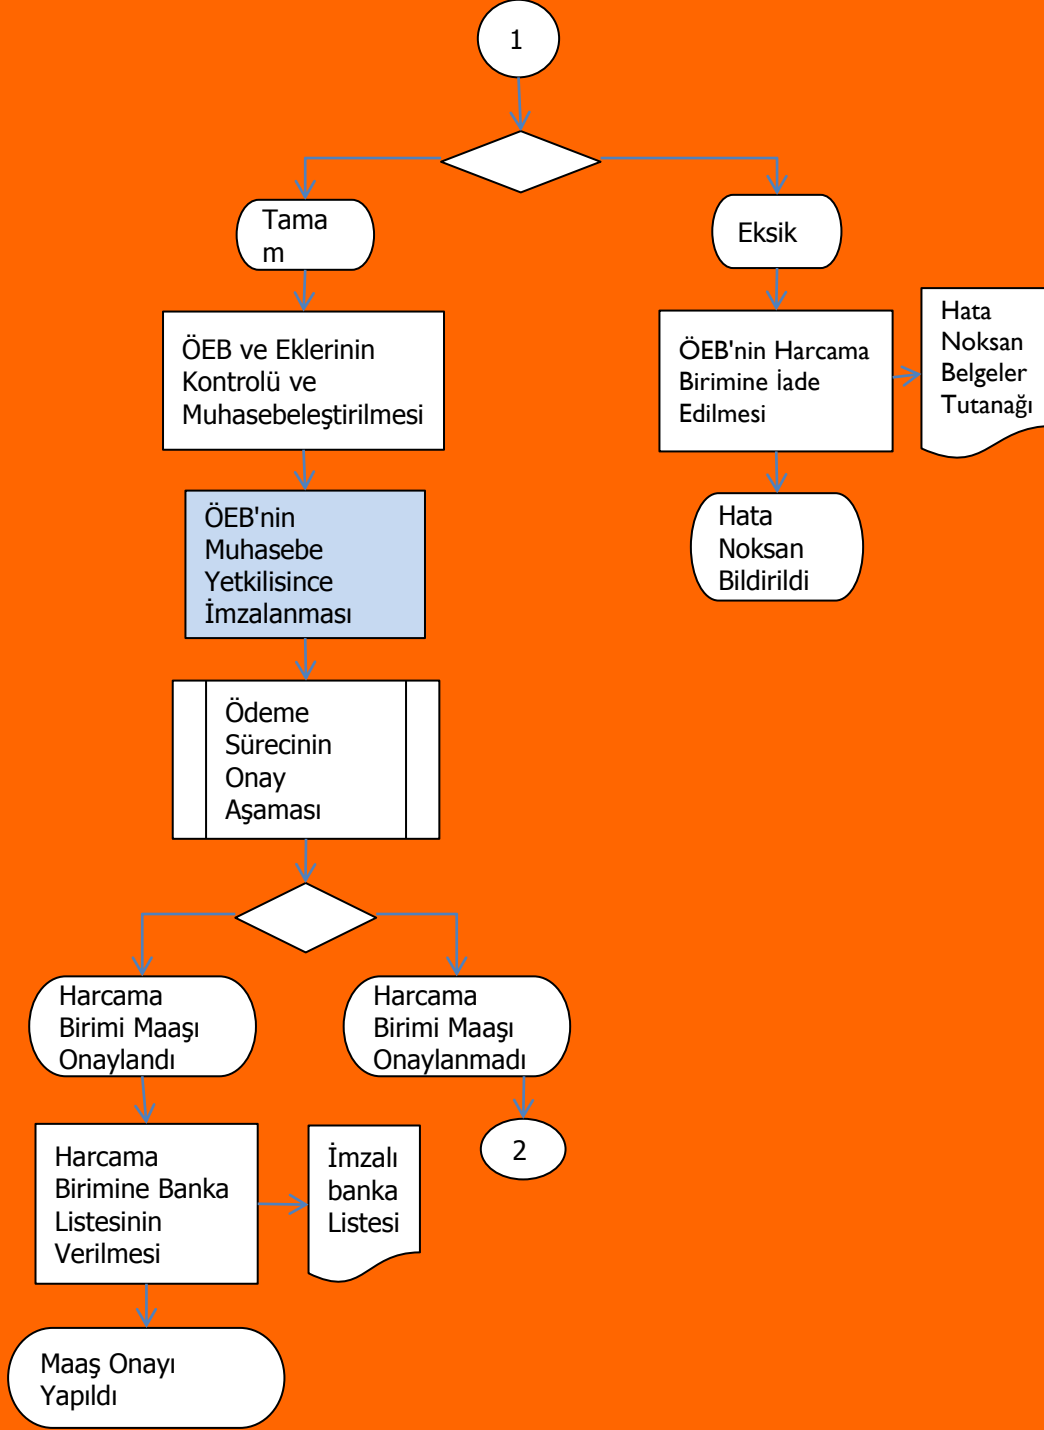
1

Tama m

Eksik

ÖEB ve Eklerinin Kontrolü ve Muhasebeleştirilmesi

ÖEB'nin Harcama Birimine İade Edilmesi

Hata Noksan Belgeler Tutanağı

ÖEB'nin Muhasebe Yetkilisince İmzalanması

Hata Noksan Bildirildi

Ödeme Sürecinin Onay Aşaması

Harcama Birimi Maaşı Onaylandı

Harcama Birimi Maaşı Onaylanmadı

Harcama Birimine Banka Listesinin Verilmesi

İmzalı banka Listesi

2

Maaş Onayı Yapıldı